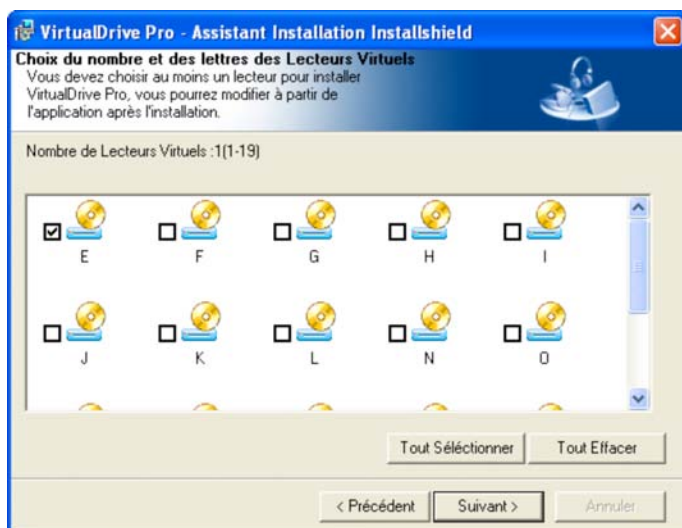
VirtualDrive Pro - Assistant Installation Installshield

Choix du nombre et des lettres des Lecteurs Virtuels
Vous devez choisir au moins un lecteur pour installer VirtualDrive Pro, vous pourrez modifier à partir de l'application après l'installation.

Nombre de Lecteurs Virtuels :1(1-19)

E F G H I

J K L N O

Tout Sélectionner
Tout Effacer

< Précédent
Suivant >
Annuler